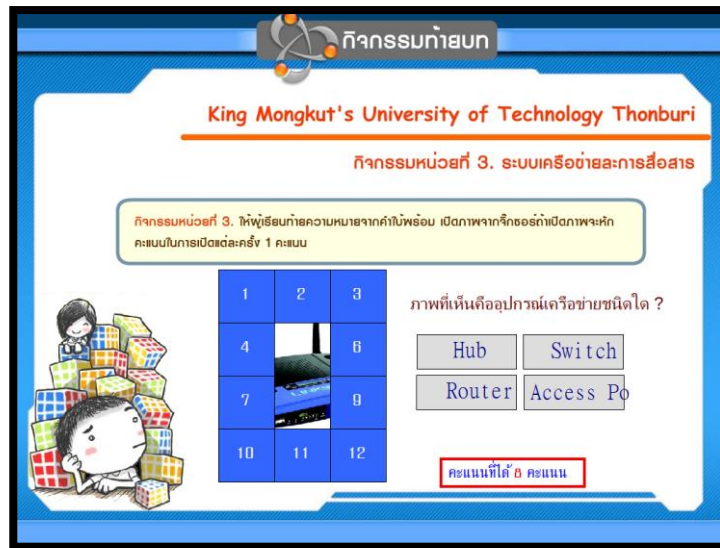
กิจกรรมท้ายบท

King Mongkut's University of Technology Thonburi

กิจกรรมหน่วยที่ 3. ระบบเครือข่ายและการสื่อสาร

กิจกรรมหน่วยที่ 3. ให้ผู้เรียนทายความหมายจากคำใบ้พร้อม เปิดภาพจากจิ๊กซอว์ถ้าเปิดภาพจะหักคะแนนในการเปิดแต่ละครั้ง 1 คะแนน

| 1 | 2 | 3 |
|---|---|---|
| 4 | | 6 |
| 7 | | 9 |
| 10 | 11 | 12 |

ภาพที่เห็นคืออุปกรณ์เครือข่ายชนิดใด ?

Hub

Switch

Router

Access Po

คะแนนที่ได้ 8 คะแนน